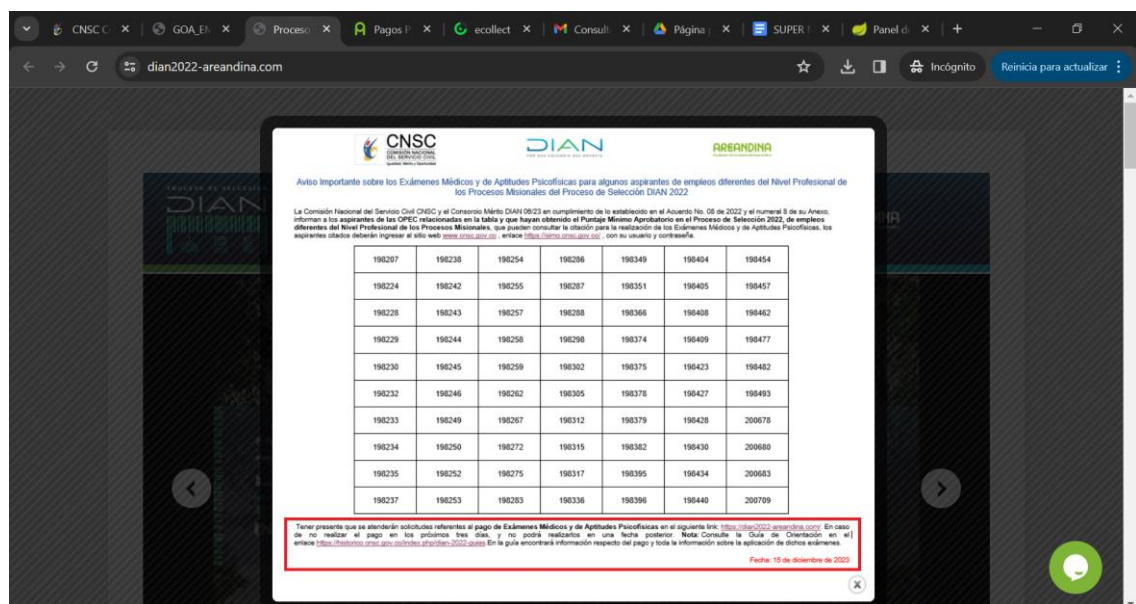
CNSC C × | GOA_EI × | Proceso × | Pagos P × | ecollect × | Consult × | Página × | SUPER × | Panel d × | +

dian2022-areandina.com

Incógnito | Reinicia para actualizar

CNSC COMISIÓN NACIONAL DEL SERVICIO CIVIL | DIAN | AREANDINA

Aviso Importante sobre los Exámenes Médicos y de Aptitudes Psicofísicas para algunos aspirantes de empleos diferentes del Nivel Profesional de los Procesos Misionales del Proceso de Selección DIAN 2022

La Comisión Nacional del Servicio Civil CNSC y el Consorcio Mérito DIAN 08/23 en cumplimiento de lo establecido en el Acuerdo No. 08 de 2022 y el numeral 8 de su Anexo, informan a los aspirantes de las OPEC relacionadas en la tabla y que hayan obtenido el Puntaje Mínimo Aprobatorio en el Proceso de Selección 2022, de empleos diferentes del Nivel Profesional de los Procesos Misionales, que pueden consultar la citación para la realización de los Exámenes Médicos y de Aptitudes Psicofísicas, los aspirantes citados deberán ingresar al sitio web www.cnsc.gov.co , enlace https://simo.cnsc.gov.co/ , con su usuario y contraseña.

| 198207 | 198238 | 198254 | 198286 | 198349 | 198404 | 198454 |
|---|---|---|---|---|---|---|
| 198224 | 198242 | 198255 | 198287 | 198351 | 198405 | 198457 |
| 198228 | 198243 | 198257 | 198288 | 198366 | 198408 | 198462 |
| 198229 | 198244 | 198258 | 198298 | 198374 | 198409 | 198477 |
| 198230 | 198245 | 198259 | 198302 | 198375 | 198423 | 198482 |
| 198232 | 198246 | 198262 | 198305 | 198378 | 198427 | 198493 |
| 198233 | 198249 | 198267 | 198312 | 198379 | 198428 | 200678 |
| 198234 | 198250 | 198272 | 198315 | 198382 | 198430 | 200680 |
| 198235 | 198252 | 198275 | 198317 | 198395 | 198434 | 200683 |
| 198237 | 198253 | 198283 | 198336 | 198396 | 198440 | 200709 |

Tener presente que se atenderán solicitudes referentes al pago de Exámenes Médicos y de Aptitudes Psicofísicas en el siguiente link: https://dian2022-areandina.com/. En caso de no realizar el pago en los próximos tres días, y no podrá realizarlos en una fecha posterior. Nota: Consulte la Guía de Orientación en el enlace https://historico.cnsc.gov.co/index.php/dian-2022-guias En la guía encontrará información respecto del pago y toda la información sobre la aplicación de dichos exámenes.

Fecha: 15 de diciembre de 2023